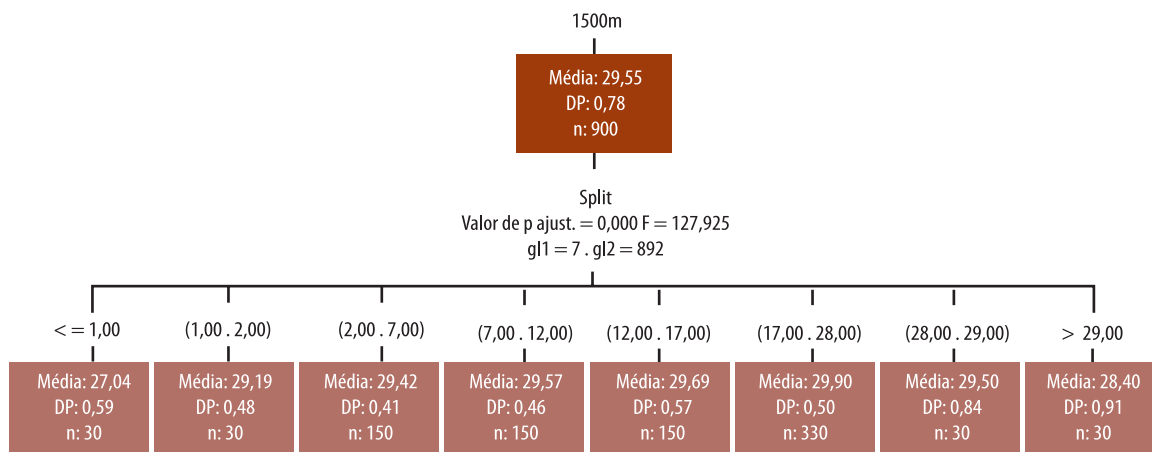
1500m

Média: 29,55
DP: 0,78
n: 900

Split
Valor de p ajust. = 0,000 F = 127,925
gl1 = 7 . gl2 = 892

< = 1,00
Média: 27,04
DP: 0,59
n: 30

(1,00 . 2,00)
Média: 29,19
DP: 0,48
n: 30

(2,00 . 7,00)
Média: 29,42
DP: 0,41
n: 150

(7,00 . 12,00)
Média: 29,57
DP: 0,46
n: 150

(12,00 . 17,00)
Média: 29,69
DP: 0,57
n: 150

(17,00 . 28,00)
Média: 29,90
DP: 0,50
n: 330

(28,00 . 29,00)
Média: 29,50
DP: 0,84
n: 30

> 29,00
Média: 28,40
DP: 0,91
n: 30